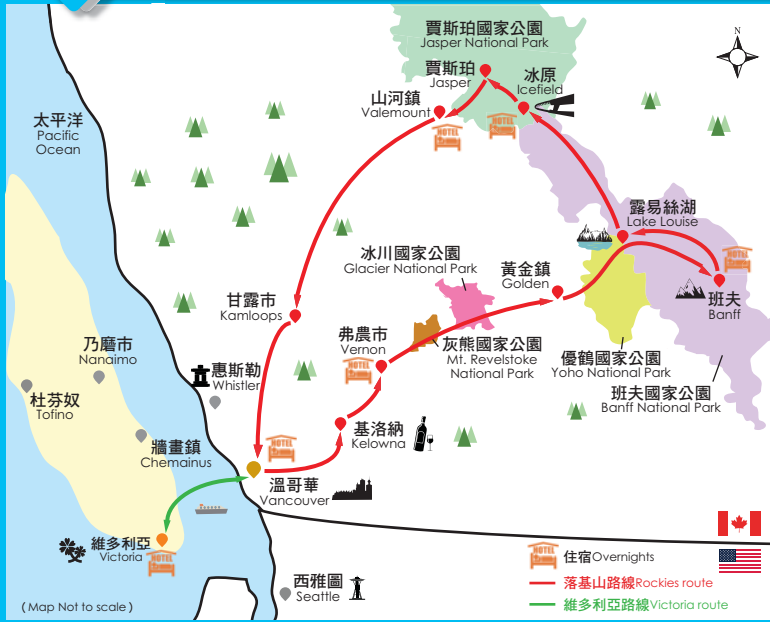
N

賈斯珀國家公園
Jasper National Park

賈斯珀
Jasper

冰原
Icefield

山河鎮
Valemount

HOTEL

HOTEL

太平洋
Pacific Ocean

露易絲湖
Lake Louise

冰川國家公園
Glacier National Park

黃金鎮
Golden

HOTEL

班夫
Banff

甘露市
Kamloops

弗農市
Vernon

灰熊國家公園
Mt. Revelstoke National Park

優鶴國家公園
Yoho National Park

乃磨市
Nanaimo

HOTEL

惠斯勒
Whistler

班夫國家公園
Banff National Park

杜芬奴
Tofino

基洛納
Kelowna

牆畫鎮
Chemainus

HOTEL

溫哥華
Vancouver

維多利亞
Victoria

HOTEL

HOTEL
住宿Overnights

落基山路線Rockies route

維多利亞路線Victoria route

西雅圖
Seattle

( Map Not to scale )